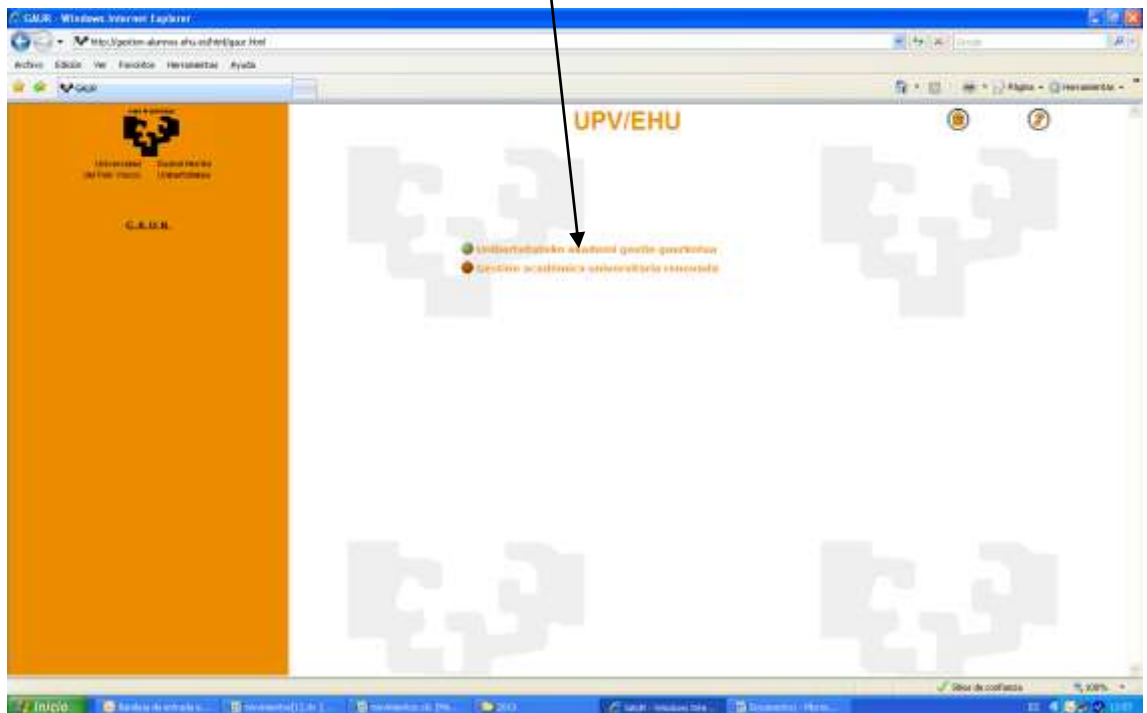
GAUR - Windows Internet Explorer

http://gestion-alumnos.ehu.es/html/gaur.html

Archivo Edición Ver Favoritos Herramientas Ayuda

GAUR

Página Herramientas

Universidad del País Vasco Euskal Herriko Unibertsitatea

G.A.U.R.

UPV/EHU

Unibertsitateko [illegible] gestio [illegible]

Gestión académica universitaria renovada

Sitios de confianza 100%

Inicio